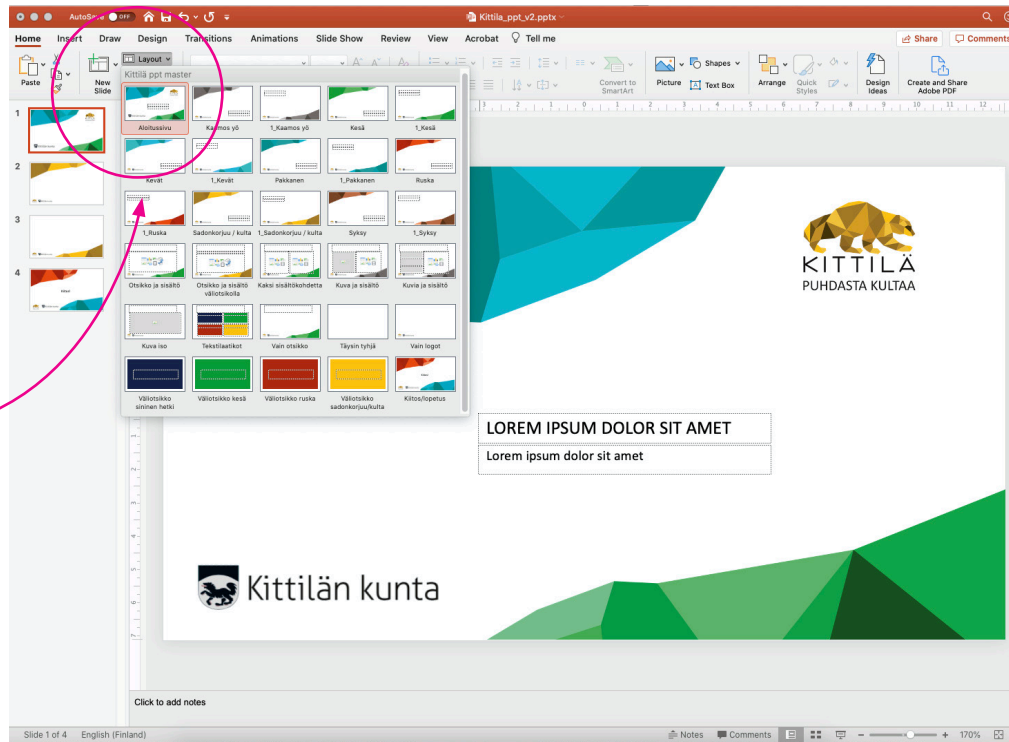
AutoSave OFF
Kittila_ppt_v2.pptx
Home Insert Draw Design Transitions Animations Slide Show Review View Acrobat Tell me
Share Comments
Paste New Slide Layout
Convert to SmartArt Picture Shapes Text Box Arrange Quick Styles Design Ideas Create and Share Adobe PDF

Kittilä ppt master
Aloitussivu Kaamos yö 1_Kaamos yö Kesä 1_Kesä
Kevät 1_Kevät Pakkanen 1_Pakkanen Ruska
1_Ruska Sadonkorjuu / kulta 1_Sadonkorjuu / kulta Syksy 1_Syksy
Otsikko ja sisältö Otsikko ja sisältö väliotsikolla Kaksi sisältökohdetta Kuva ja sisältö Kuvia ja sisältö
Kuva iso Tekstilaatikot Vain otsikko Täysin tyhjä Vain logot
Väliotsikko sininen hetki Väliotsikko kesä Väliotsikko ruska Väliotsikko sadonkorjuu/kulta Kiitos/lopetus

KITTILÄ
PUHDASTA KULTAA

LOREM IPSUM DOLOR SIT AMET
Lorem ipsum dolor sit amet

Kittilän kunta

Click to add notes

Slide 1 of 4 English (Finland) Notes Comments 170%